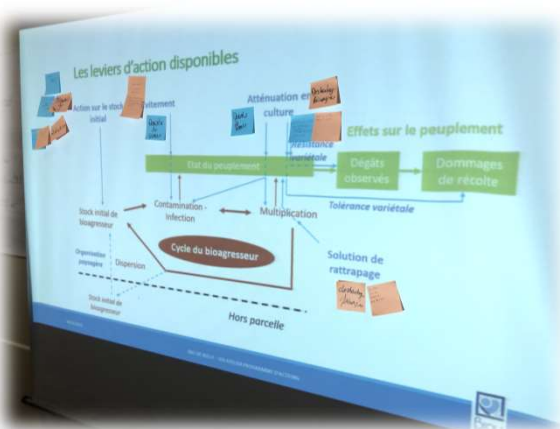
Les leviers d'action disponibles

Action sur le stock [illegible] Évitement initial

Atténuation en culture

Effets sur le peuplement

Résistance variétale

État du peuplement

Dégâts observés

Dommages de récolte

Tolérance variétale

Stock initial de bioagresseur

Contamination - Infection

Multiplication

Cycle du bioagresseur

Solution de rattrapage

Organisation paysagère

Dispersion

Stock initial de bioagresseur

Hors parcelle